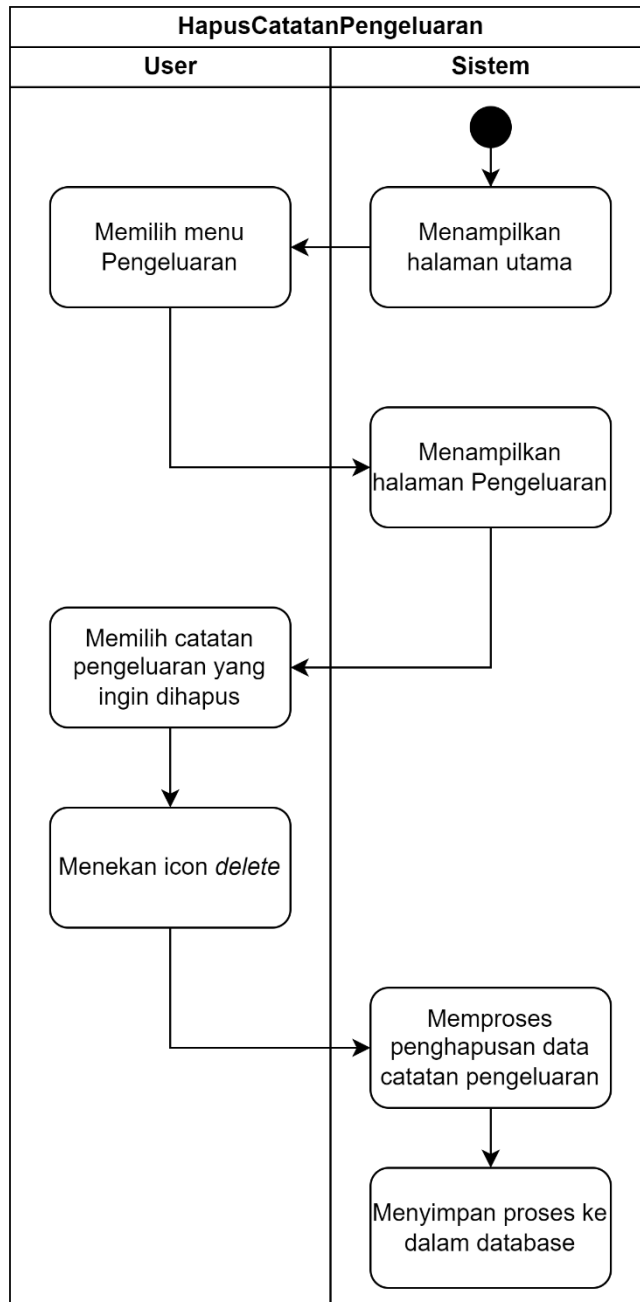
HapusCatatanPengeluaran

User

Sistem

Menampilkan halaman utama

Memilih menu Pengeluaran

Menampilkan halaman Pengeluaran

Memilih catatan pengeluaran yang ingin dihapus

Menekan icon *delete*

Memproses penghapusan data catatan pengeluaran

Menyimpan proses ke dalam database